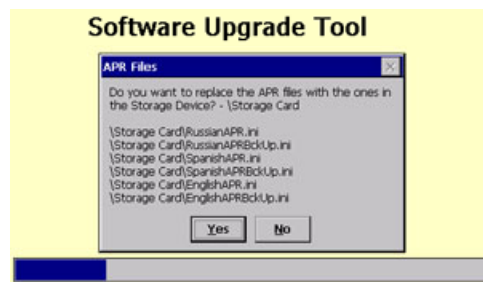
Software Upgrade Tool

APR Files

Do you want to replace the APR files with the ones in the Storage Device? - \Storage Card

\Storage Card\RussianAPR.ini
\Storage Card\RussianAPRBckUp.ini
\Storage Card\SpanishAPR.ini
\Storage Card\SpanishAPRBckUp.ini
\Storage Card\EnglishAPR.ini
\Storage Card\EnglishAPRBckUp.ini

Yes No